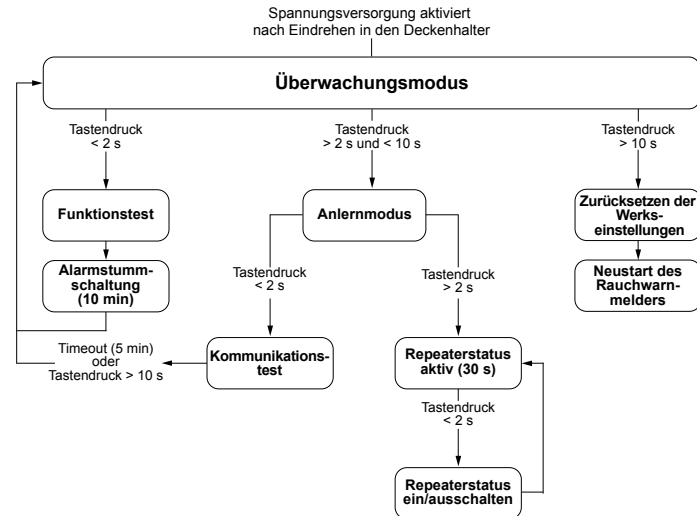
Spannungsversorgung aktiviert nach Eindrehen in den Deckenhalter

Überwachungsmodus

Tastendruck < 2 s

Tastendruck > 2 s und < 10 s

Tastendruck > 10 s

Funktionstest

Alarmstummschaltung (10 min)

Anlernmodus

Zurücksetzen der Werkseinstellungen

Neustart des Rauchwarnmelders

Tastendruck < 2 s

Tastendruck > 2 s

Timeout (5 min) oder Tastendruck > 10 s

Kommunikationstest

Repeaterstatus aktiv (30 s)

Tastendruck < 2 s

Repeaterstatus ein/ausschalten